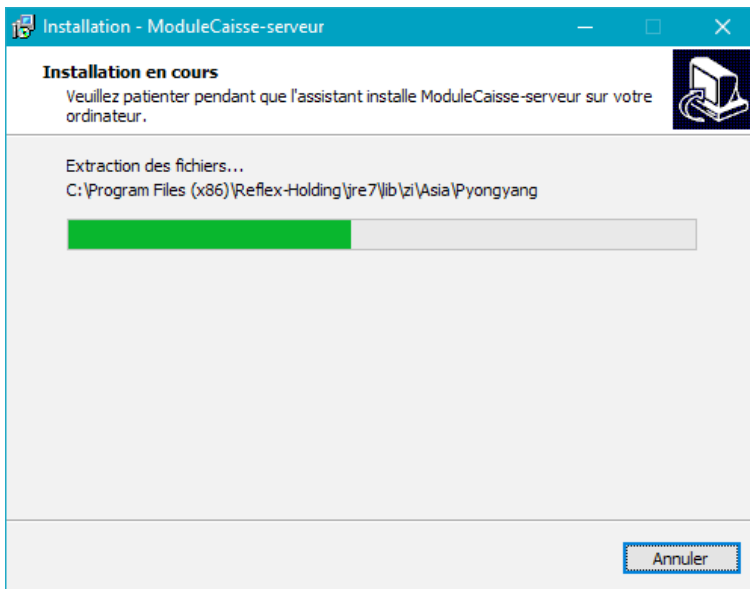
Installation - ModuleCaisse-serveur

Installation en cours
Veuillez patienter pendant que l'assistant installe ModuleCaisse-serveur sur votre ordinateur.

Extraction des fichiers...
C:\Program Files (x86)\Reflex-Holding\jre7\lib\zi\Asia\Pyongyang

Annuler